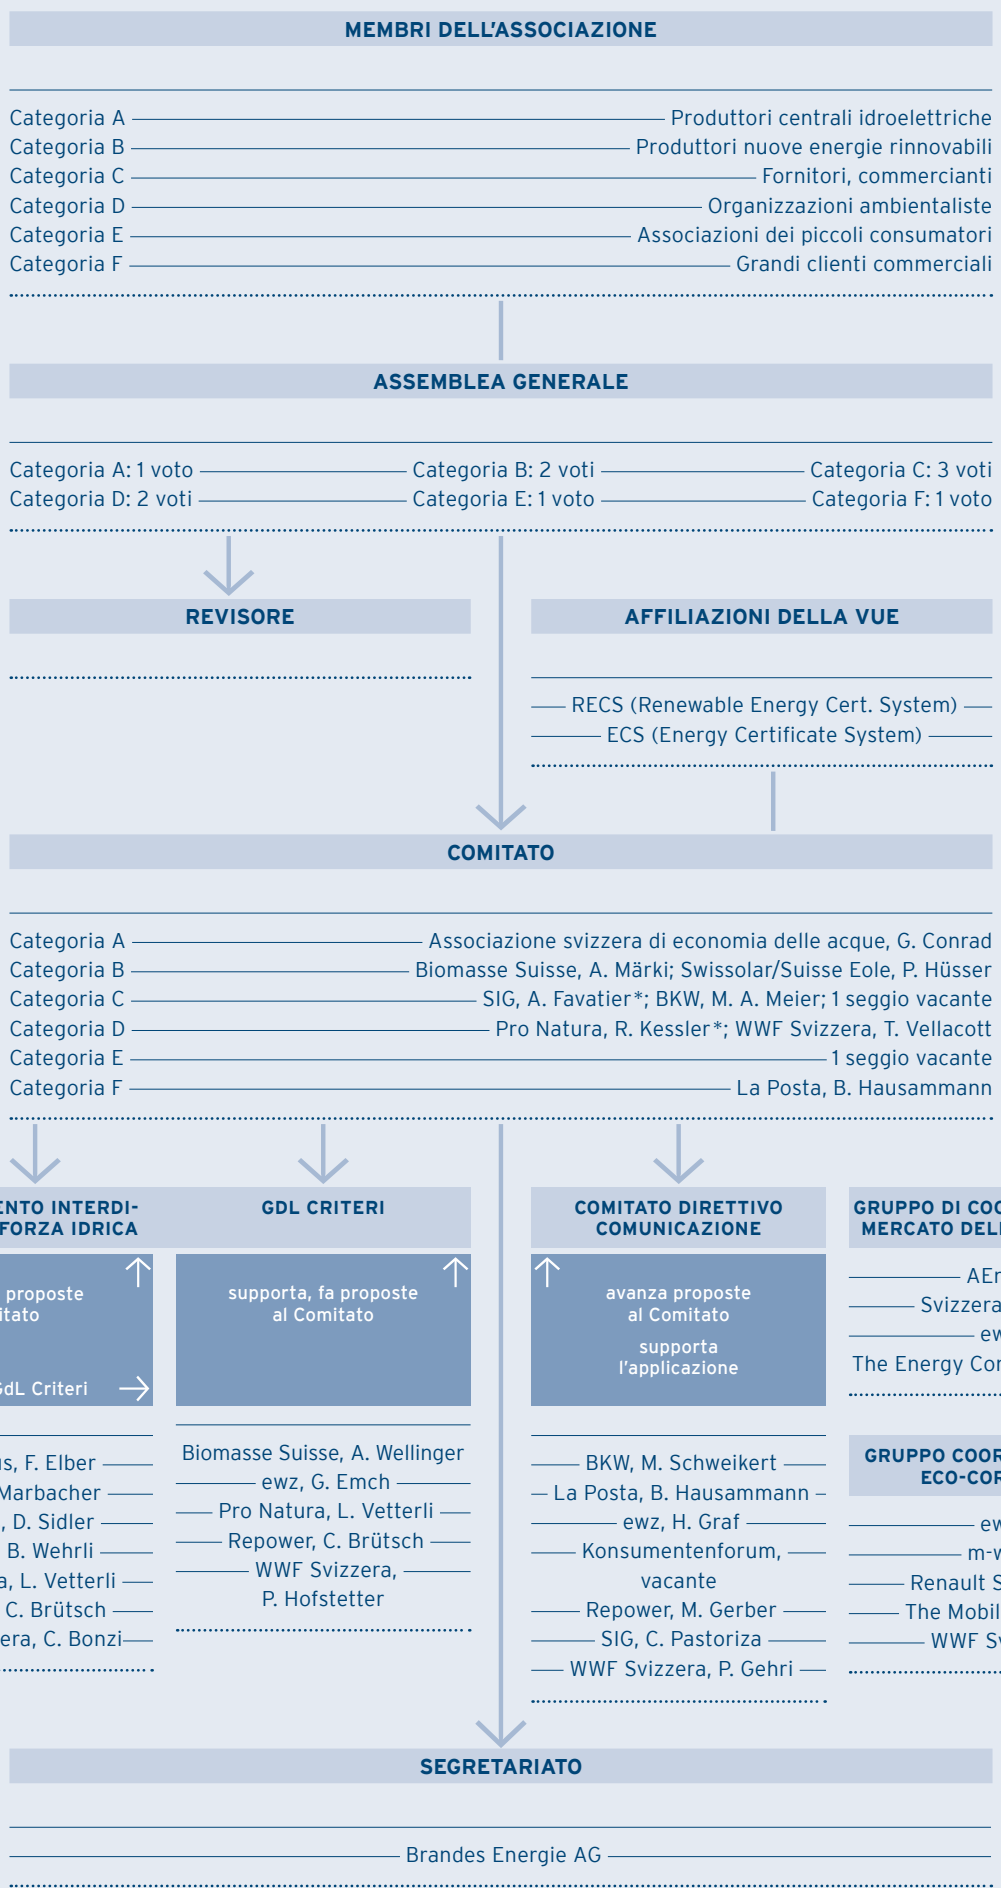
MEMBRI DELL'ASSOCIAZIONE

Categoria A — Produttori centrali idroelettriche
Categoria B — Produttori nuove energie rinnovabili
Categoria C — Fornitori, commercianti
Categoria D — Organizzazioni ambientaliste
Categoria E — Associazioni dei piccoli consumatori
Categoria F — Grandi clienti commerciali

ASSEMBLEA GENERALE

Categoria A: 1 voto — Categoria B: 2 voti — Categoria C: 3 voti
Categoria D: 2 voti — Categoria E: 1 voto — Categoria F: 1 voto

REVISORE

AFFILIAZIONI DELLA VUE

RECS (Renewable Energy Cert. System)
ECS (Energy Certificate System)

COMITATO

Categoria A — Associazione svizzera di economia delle acque, G. Conrad
Categoria B — Biomasse Suisse, A. Märki; Swissolar/Suisse Eole, P. Hüsser
Categoria C — SIG, A. Favatier*; BKW, M. A. Meier; 1 seggio vacante
Categoria D — Pro Natura, R. Kessler*; WWF Svizzera, T. Vellacott
Categoria E — 1 seggio vacante
Categoria F — La Posta, B. Hausammann

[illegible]NTO INTERDI-
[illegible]FORZA IDRICA

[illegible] proposte
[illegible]itato

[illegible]dL Criteri

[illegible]s, F. Elber
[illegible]Marbacher
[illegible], D. Sidler
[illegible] B. Wehrli
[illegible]a, L. Vetterli
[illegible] C. Brütsch
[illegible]era, C. Bonzi

GDL CRITERI

supporta, fa proposte al Comitato

Biomasse Suisse, A. Wellinger
ewz, G. Emch
Pro Natura, L. Vetterli
Repower, C. Brütsch
WWF Svizzera, P. Hofstetter

COMITATO DIRETTIVO COMUNICAZIONE

avanza proposte al Comitato
supporta l'applicazione

BKW, M. Schweikert
La Posta, B. Hausammann
ewz, H. Graf
Konsumentenforum, vacante
Repower, M. Gerber
SIG, C. Pastoriza
WWF Svizzera, P. Gehri

GRUPPO DI COO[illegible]
MERCATO DEL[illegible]

AEr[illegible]
Svizzera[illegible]
ew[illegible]
The Energy Cor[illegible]

GRUPPO COOR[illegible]
ECO-COR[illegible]

ew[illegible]
m-w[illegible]
Renault S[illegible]
The Mobil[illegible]
WWF S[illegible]

SEGRETARIATO

Brandes Energie AG